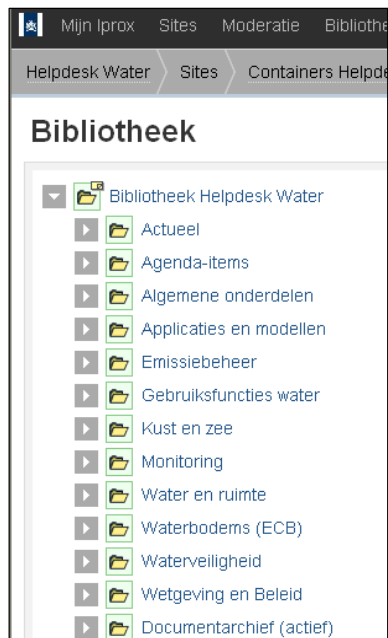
Mijn Iprox Sites Moderatie Bibliothe

Helpdesk Water Sites Containers Helpde

Bibliotheek

Bibliotheek Helpdesk Water
Actueel
Agenda-items
Algemene onderdelen
Applicaties en modellen
Emissiebeheer
Gebruiksfuncties water
Kust en zee
Monitoring
Water en ruimte
Waterbodems (ECB)
Waterveiligheid
Wetgeving en Beleid
Documentarchief (actief)